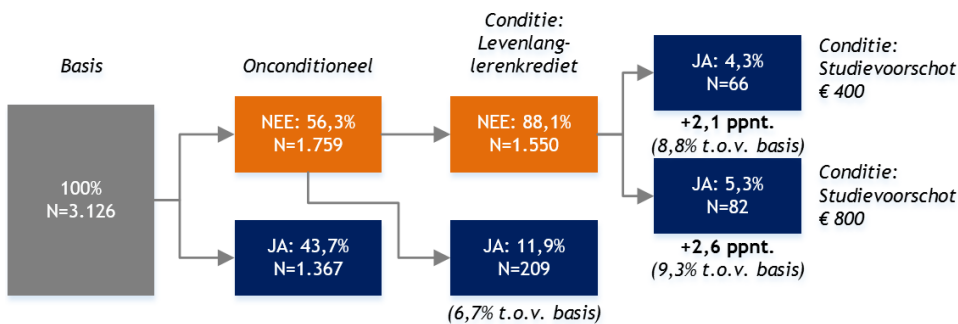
Basis

100%
N=3.126

Onconditioneel

NEE: 56,3%
N=1.759

JA: 43,7%
N=1.367

Conditie: Levenlanglerenkrediet

NEE: 88,1%
N=1.550

JA: 11,9%
N=209

(6,7% t.o.v. basis)

JA: 4,3%
N=66

+2,1 ppnt.
(8,8% t.o.v. basis)

Conditie: Studievoorschot € 400

JA: 5,3%
N=82

+2,6 ppnt.
(9,3% t.o.v. basis)

Conditie: Studievoorschot € 800